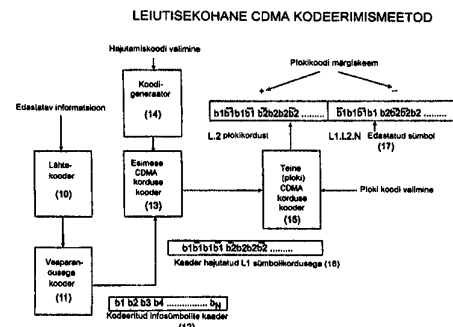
LEIUTISEKOHANE CDMA KODEERIMISMEETOD

Hajutamiskoodi valimine

Koodigeneraator
(14)

Plokikoodi märgiskeem
+
–

b1b1b1b1 b2b2b2b2 ........

b1b1b1b1 b2b2b2b2 ........

L.2 plokikordust

L1.L2.N

Edastatud sümbol
(17)

Edastatav informatsioon

Lähtekooder
(10)

Esimese CDMA korduse kooder
(13)

Teine (ploki) CDMA korduse kooder
(15)

Ploki koodi valimine

b1b1b1b1 b2b2b2b2 ........

Kaader hajutatud L1 sümbolikordusega (16)

Veaparandusega kooder
(11)

b1 b2 b3 b4 ............... $b_N$

Kodeeritud infosümbolite kaader
(12)